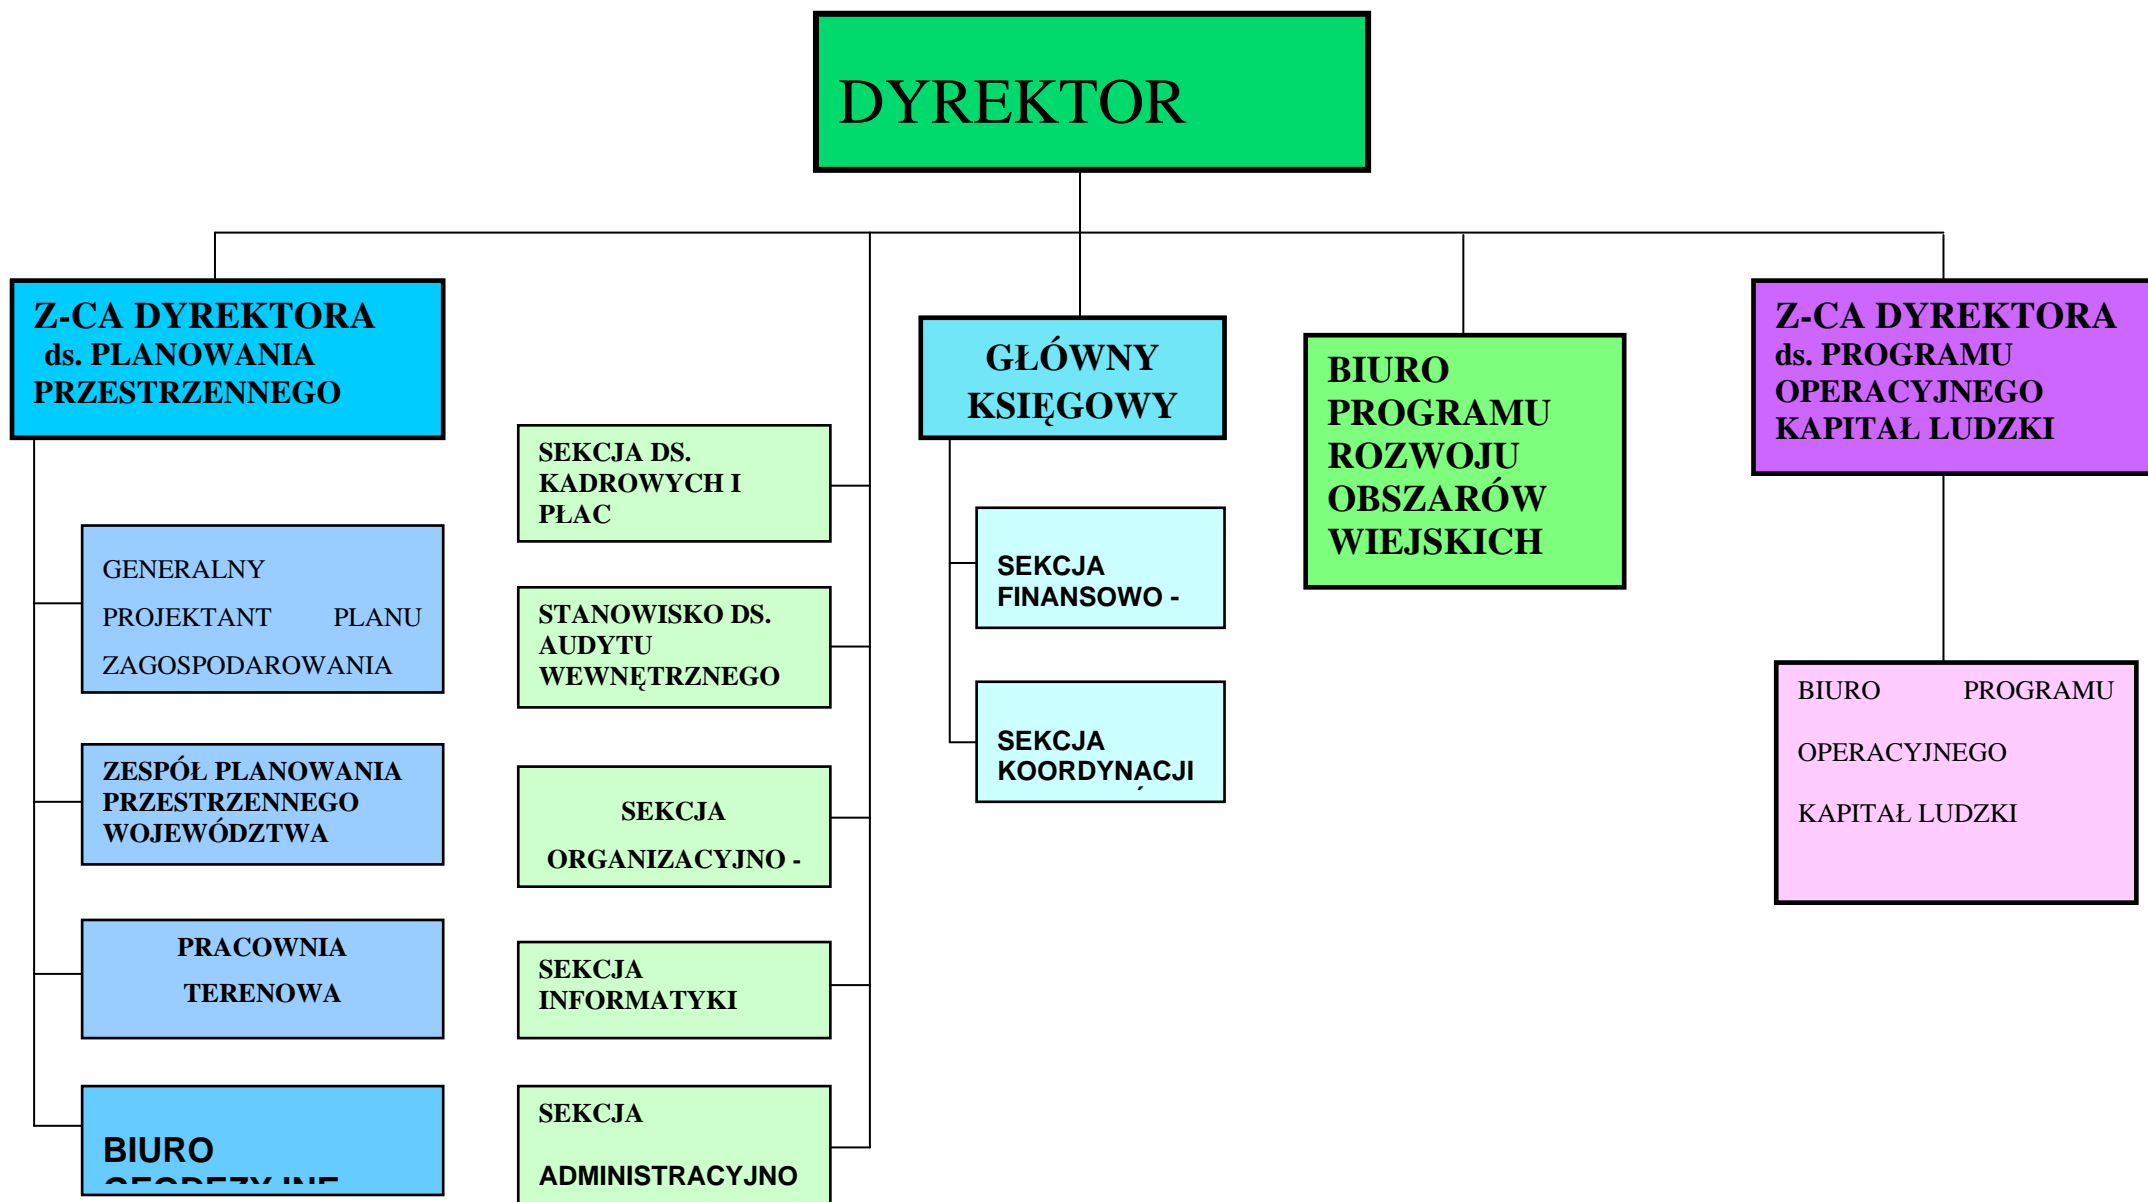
DYREKTOR

Z-CA DYREKTORA ds. PLANOWANIA PRZESTRZENNEGO

GENERALNY PROJEKTANT PLANU ZAGOSPODAROWANIA

ZESPÓŁ PLANOWANIA PRZESTRZENNEGO WOJEWÓDZTWA

PRACOWNIA TERENOWA

BIURO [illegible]

SEKCJA DS. KADROWYCH I PŁAC

STANOWISKO DS. AUDYTU WEWNĘTRZNEGO

SEKCJA ORGANIZACYJNO -

SEKCJA INFORMATYKI

SEKCJA ADMINISTRACYJNO

GŁÓWNY KSIĘGOWY

SEKCJA FINANSOWO -

SEKCJA KOORDYNACJI

BIURO PROGRAMU ROZWOJU OBSZARÓW WIEJSKICH

Z-CA DYREKTORA ds. PROGRAMU OPERACYJNEGO KAPITAŁ LUDZKI

BIURO PROGRAMU OPERACYJNEGO KAPITAŁ LUDZKI